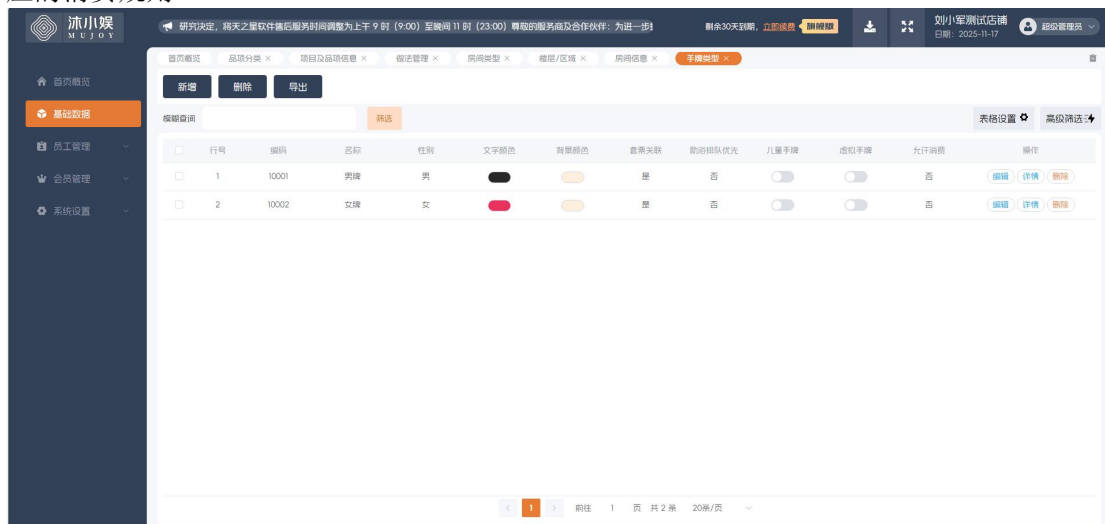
沐小娱
MUJOY

研究决定，将天之星软件售后服务时间调整为上午 9 时 (9:00) 至晚间 11 时 (23:00) 尊敬的服务商及合作伙伴：为进一步

剩余30天到期，立即续费 旗舰版

刘小军测试店铺
日期：2025-11-17

超级管理员

首页概览
基础数据
员工管理
会员管理
系统设置

首页概览 品项分类 × 项目及品项信息 × 做法管理 × 房间类型 × 楼层/区域 × 房间信息 × 手牌类型 ×

新增 删除 导出

模糊查询 筛选 表格设置 高级筛选

| | 行号 | 编码 | 名称 | 性别 | 文字颜色 | 背景颜色 | 套票关联 | 勤治排队优先 | 儿童手牌 | 虚拟手牌 | 允许消费 | 操作 |
|---|---|---|---|---|---|---|---|---|---|---|---|---|
| | 1 | 10001 | 男牌 | 男 | | | 是 | 否 | | | 否 | 编辑 详情 删除 |
| | 2 | 10002 | 女牌 | 女 | | | 是 | 否 | | | 否 | 编辑 详情 删除 |

1 前往 1 页 共 2 条 20条/页